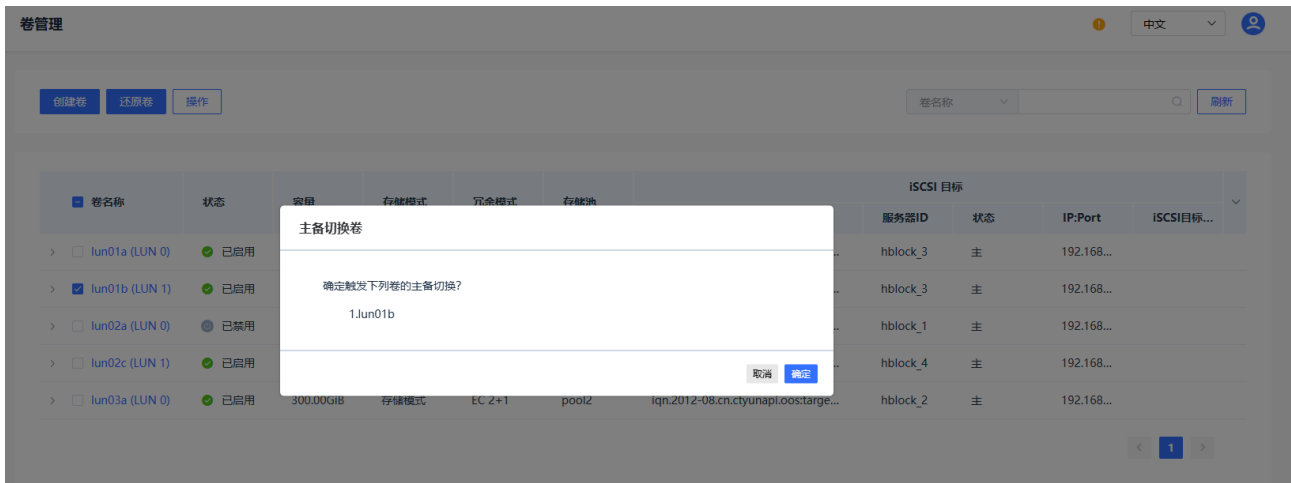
卷管理

中文

创建卷 还原卷 操作

卷名称 刷新

| 卷名称 | 状态 | 容量 | 存储模式 | 冗余模式 | 存储池 | iSCSI 目标 | 服务器ID | 状态 | IP:Port | iSCSI目标... |
|---|---|---|---|---|---|---|---|---|---|---|
| lun01a (LUN 0) | 已启用 | | | | | ... | hblock_3 | 主 | 192.168... | |
| lun01b (LUN 1) | 已启用 | | | | | ... | hblock_3 | 主 | 192.168... | |
| lun02a (LUN 0) | 已禁用 | | | | | ... | hblock_1 | 主 | 192.168... | |
| lun02c (LUN 1) | 已启用 | | | | | ... | hblock_4 | 主 | 192.168... | |
| lun03a (LUN 0) | 已启用 | 300.00GiB | 存储模式 | EC 2+1 | pool2 | iqn.2012-08.cn.ctyunapi.oos:targe... | hblock_2 | 主 | 192.168... | |

主备切换卷

确定触发下列卷的主备切换?

1.lun01b

取消 确定

1